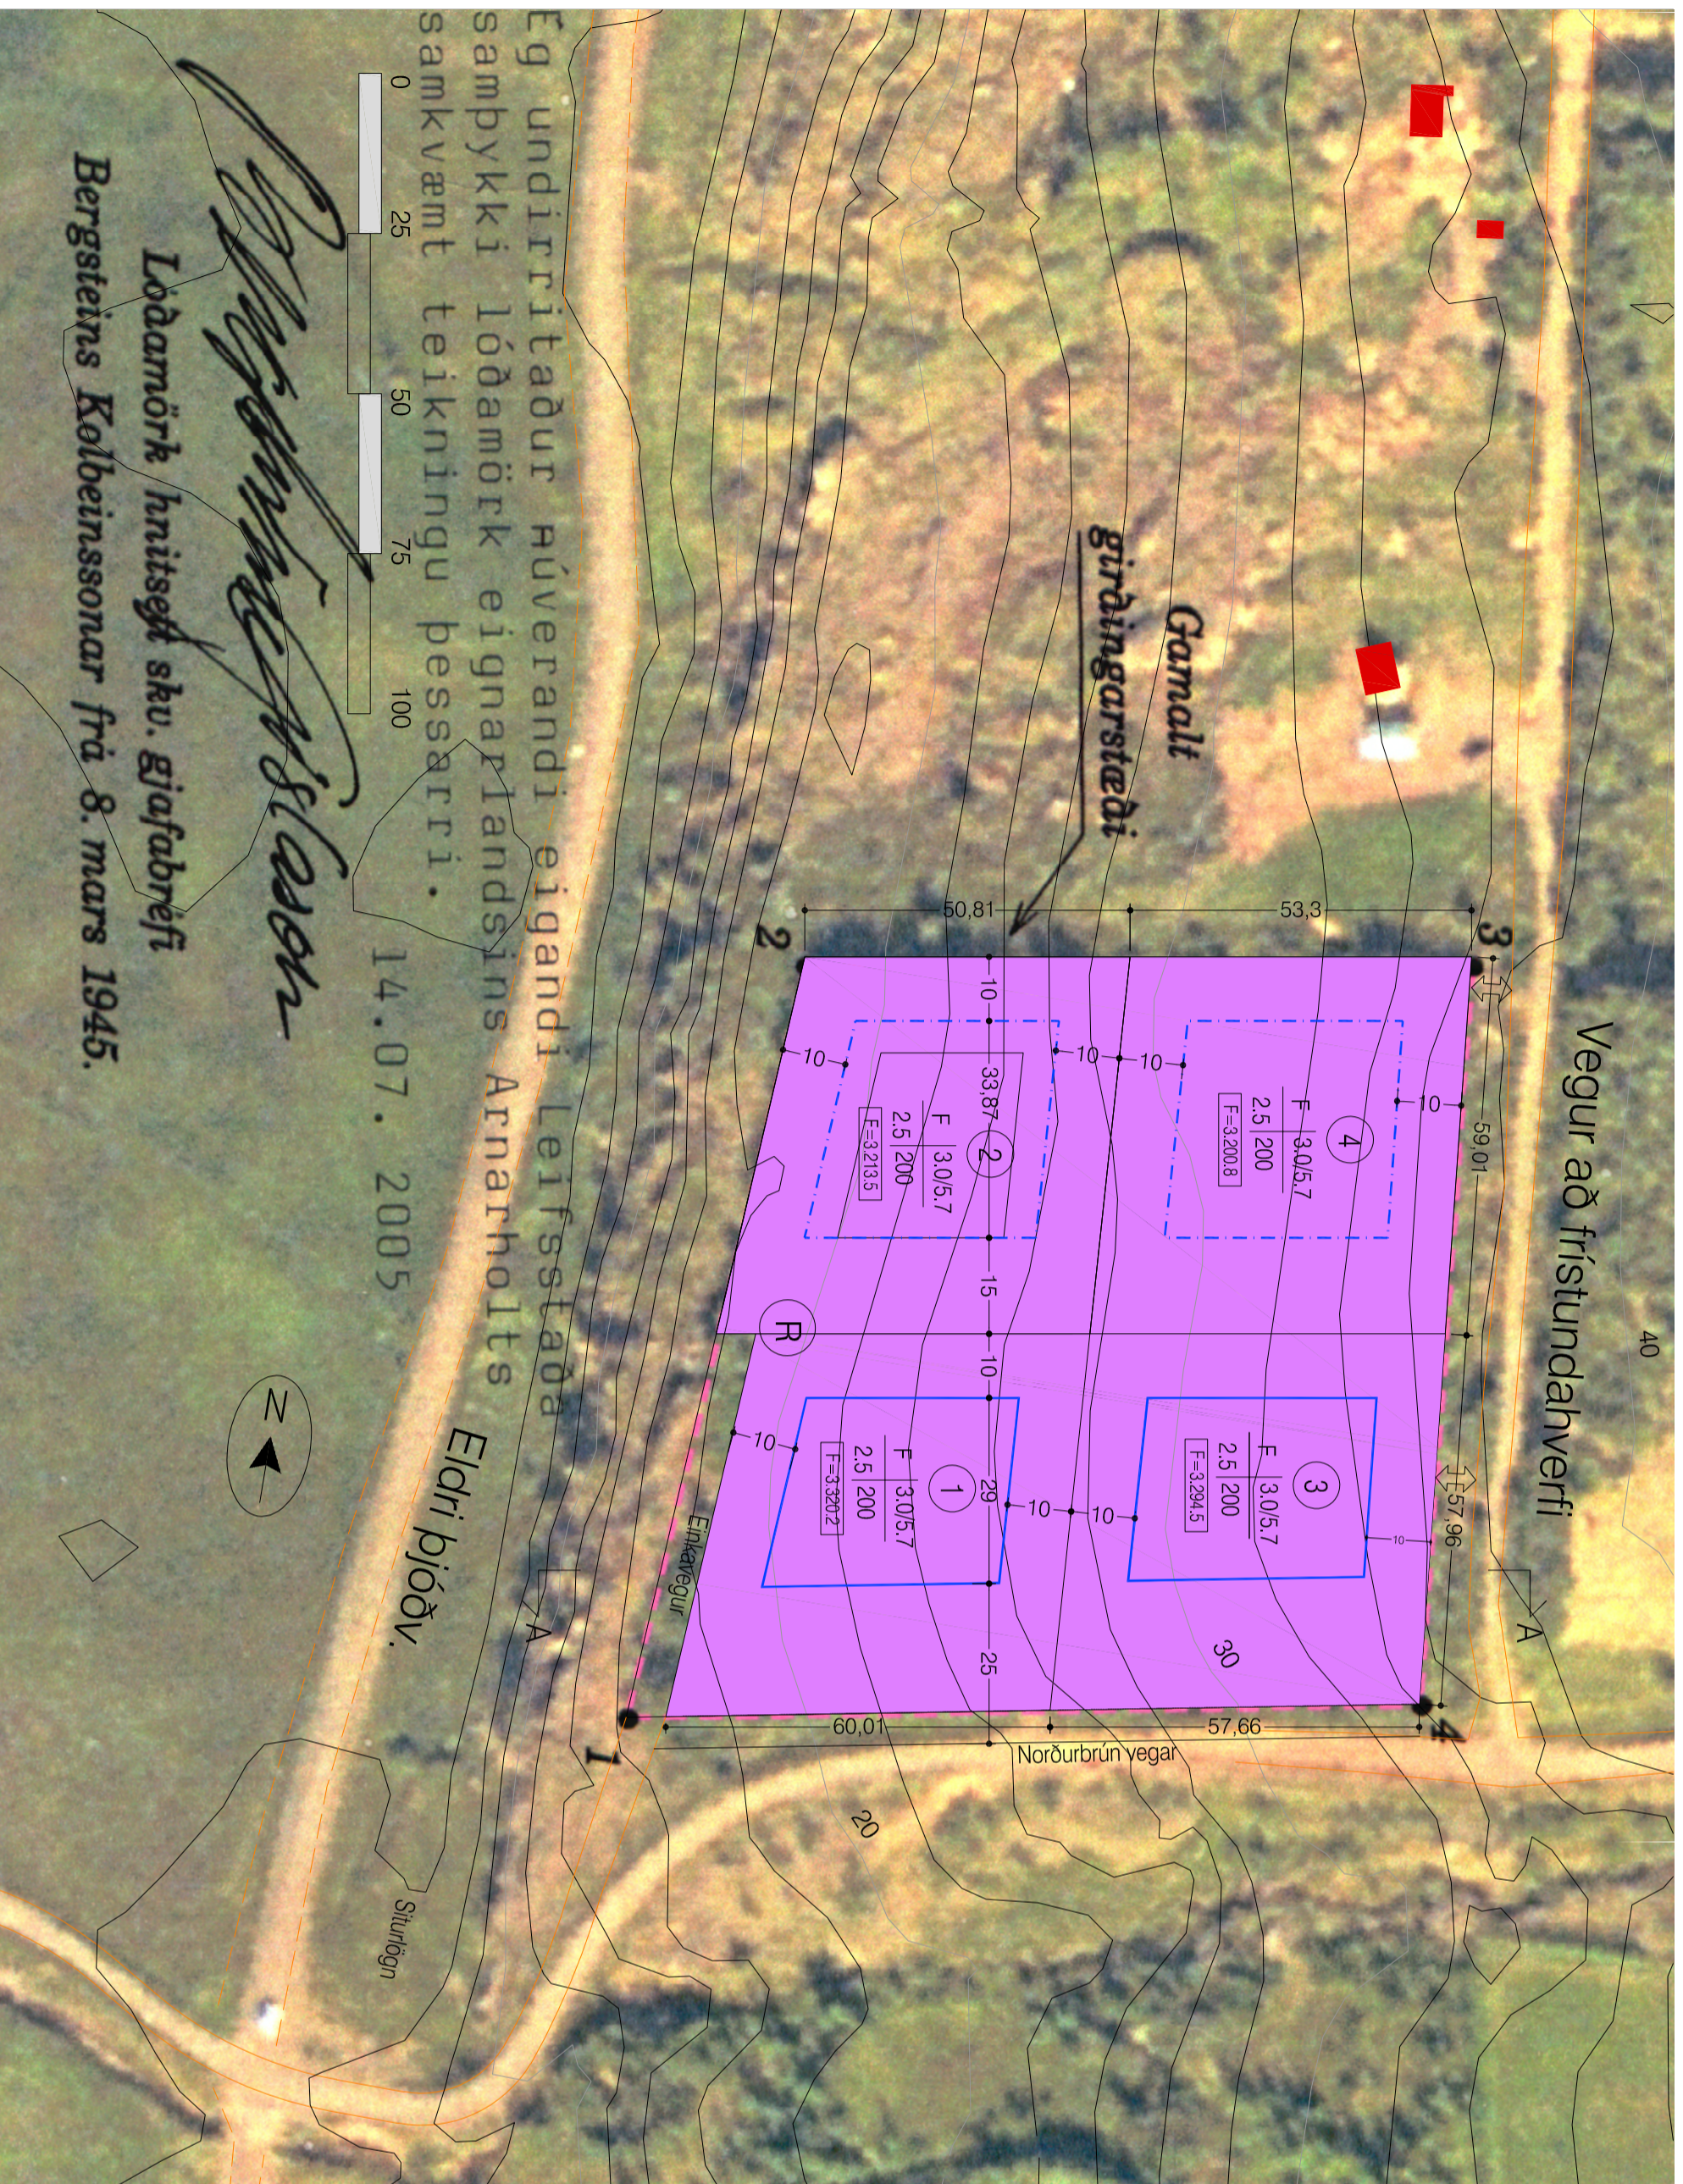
Eg undirritaður núverandi eigandi Leifsstaða samþykki lóðamörk eignarlandsins Arnarholts samkvæmt teikningu þessarri.

14.07. 2005

0 25 50 75 100

Lóðamörk hnitsett skv. gjafabréfi Bergsteins Kolbeinssonar frá 8. mars 1945.

Gamalt girðingarstæði

Vegur að frístundahverfi

Eldri þjóðv.

Norðurbrún vegar

Einkavegur

Siturlögn

N

R

1 2 3 4

50,81 53,3 59,01 57,96 60,01 57,66 33,87 29

10 15 25 20 30 40

F 3,0/5,7 2,5 200 F=3.200,8

F 3,0/5,7 2,5 200 F=3.213,5

F 3,0/5,7 2,5 200 F=3.320,2

F 3,0/5,7 2,5 200 F=3.294,5

A A